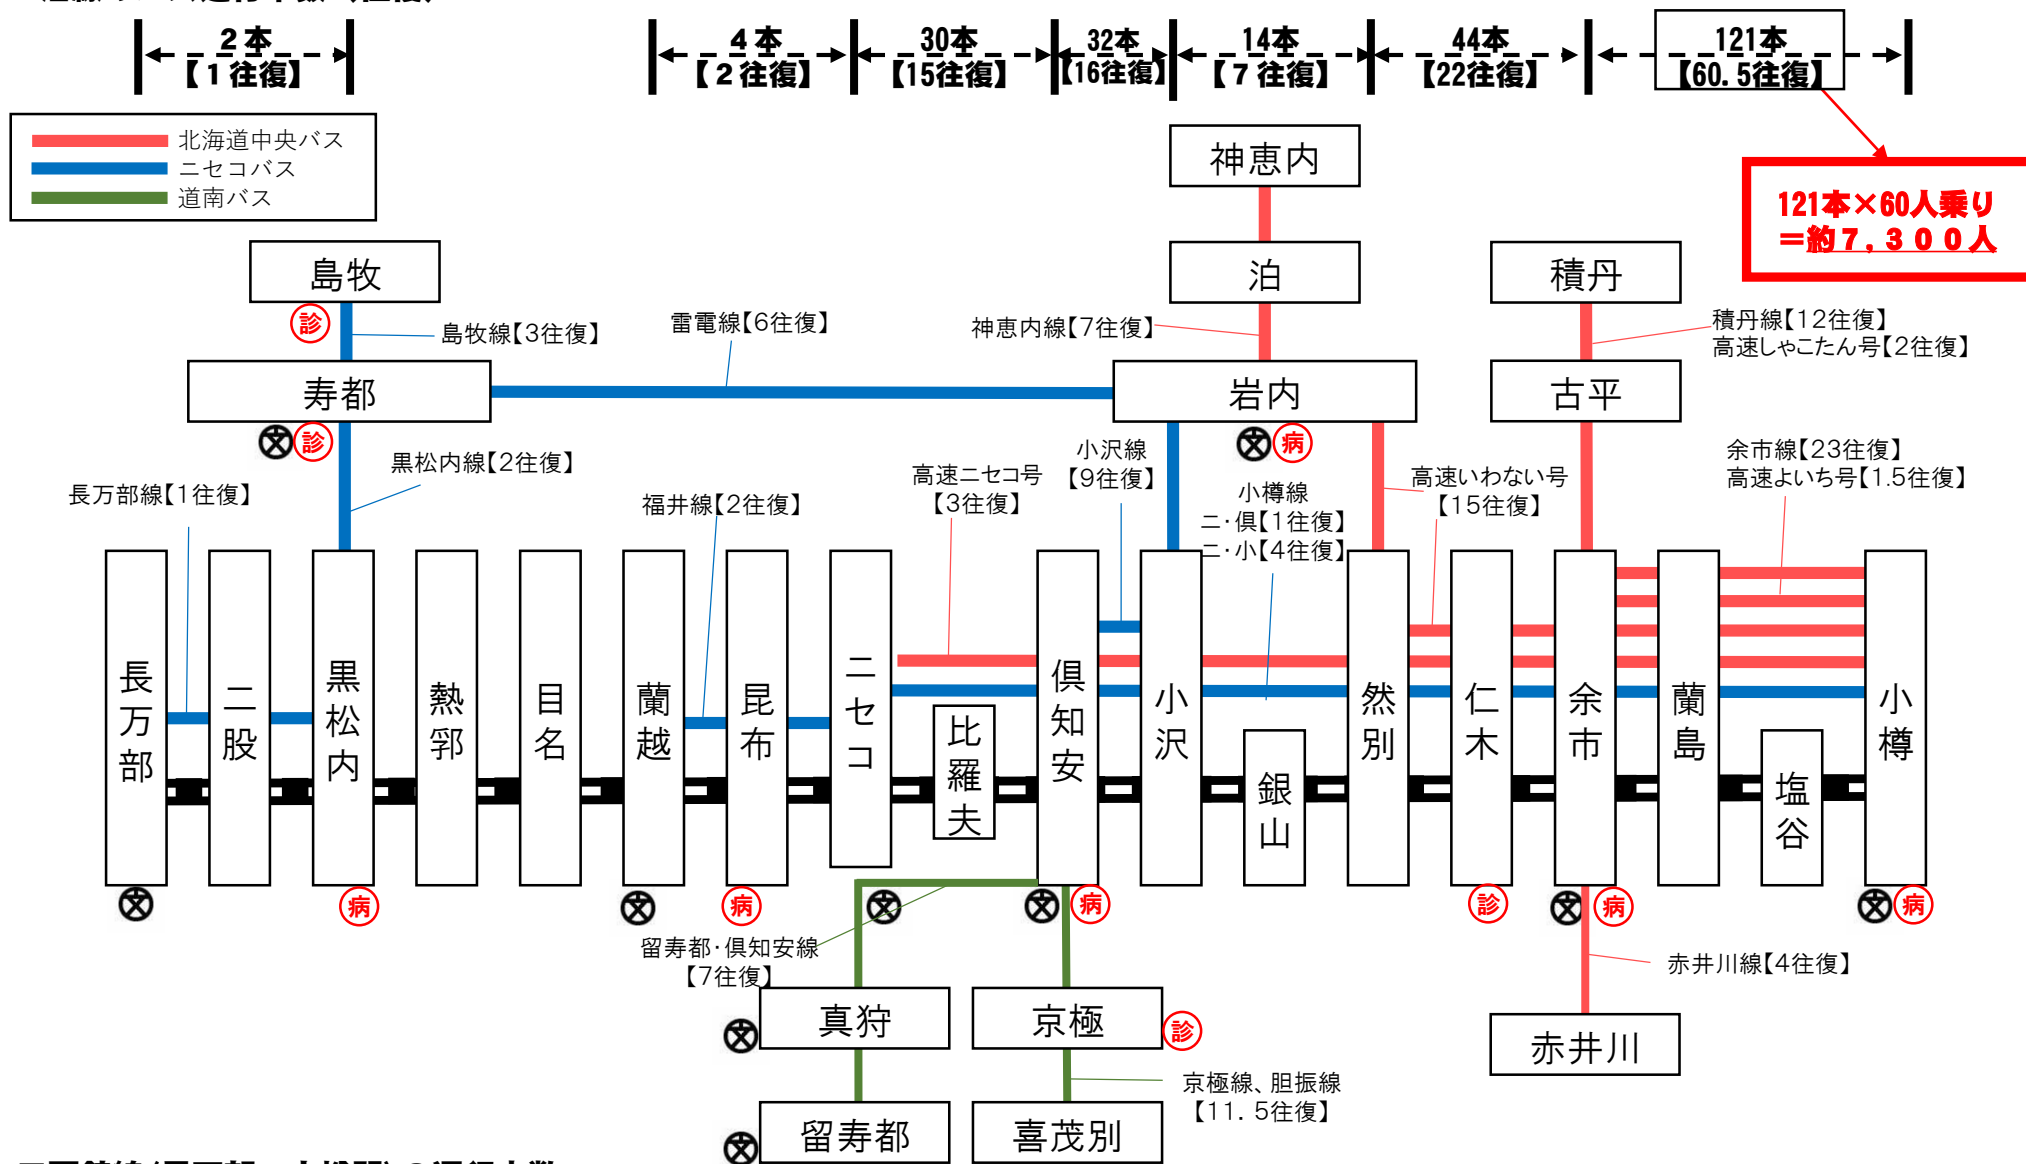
2本
【1往復】

4本
【2往復】

30本
【15往復】

32本
【16往復】

14本
【7往復】

44本
【22往復】

121本
【60.5往復】

北海道中央バス
ニセコバス
道南バス

121本×60人乗り
＝約7,300人

神恵内
泊
積丹
島牧
診
島牧線【3往復】
雷電線【6往復】
神恵内線【7往復】
積丹線【12往復】
高速しゃこたん号【2往復】
寿都
岩内
古平
診
病
黒松内線【2往復】
長万部線【1往復】
福井線【2往復】
高速ニセコ号
【3往復】
小沢線
【9往復】
小樽線
ニ・倶【1往復】
ニ・小【4往復】
高速いわない号
【15往復】
余市線【23往復】
高速よいち号【1.5往復】

長万部
二股
黒松内
熱郛
目名
蘭越
昆布
ニセコ
比羅夫
倶知安
小沢
銀山
然別
仁木
余市
蘭島
塩谷
小樽

病
病
病
診
病
病

留寿都・倶知安線
【7往復】
赤井川線【4往復】
真狩
京極
診
赤井川
京極線、胆振線
【11.5往復】
留寿都
喜茂別